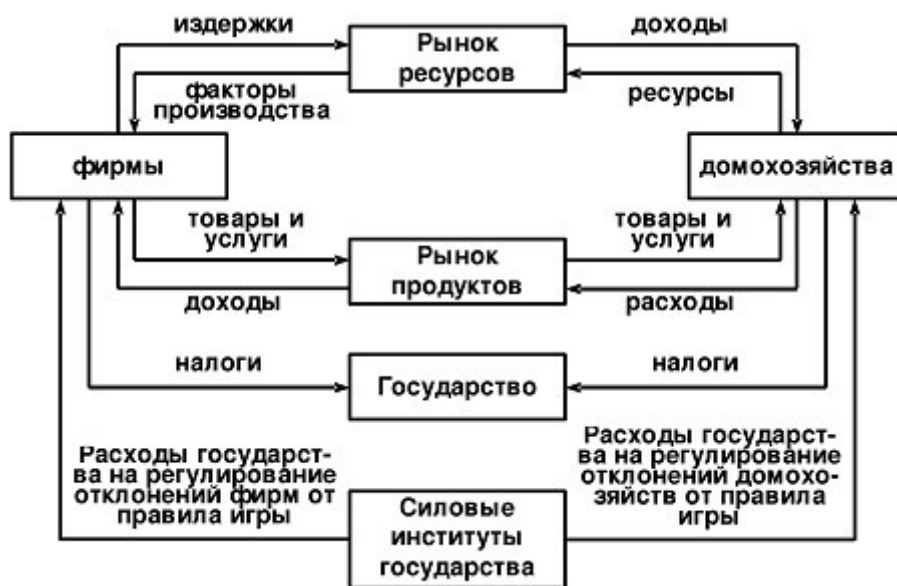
издержки

Рынок ресурсов

доходы

факторы производства

ресурсы

фирмы

домохозяйства

товары и услуги

товары и услуги

Рынок продуктов

доходы

расходы

налоги

Государство

налоги

Расходы государства на регулирование отклонений фирм от правила игры

Расходы государства на регулирование отклонений домохозяйств от правила игры

Силовые институты государства